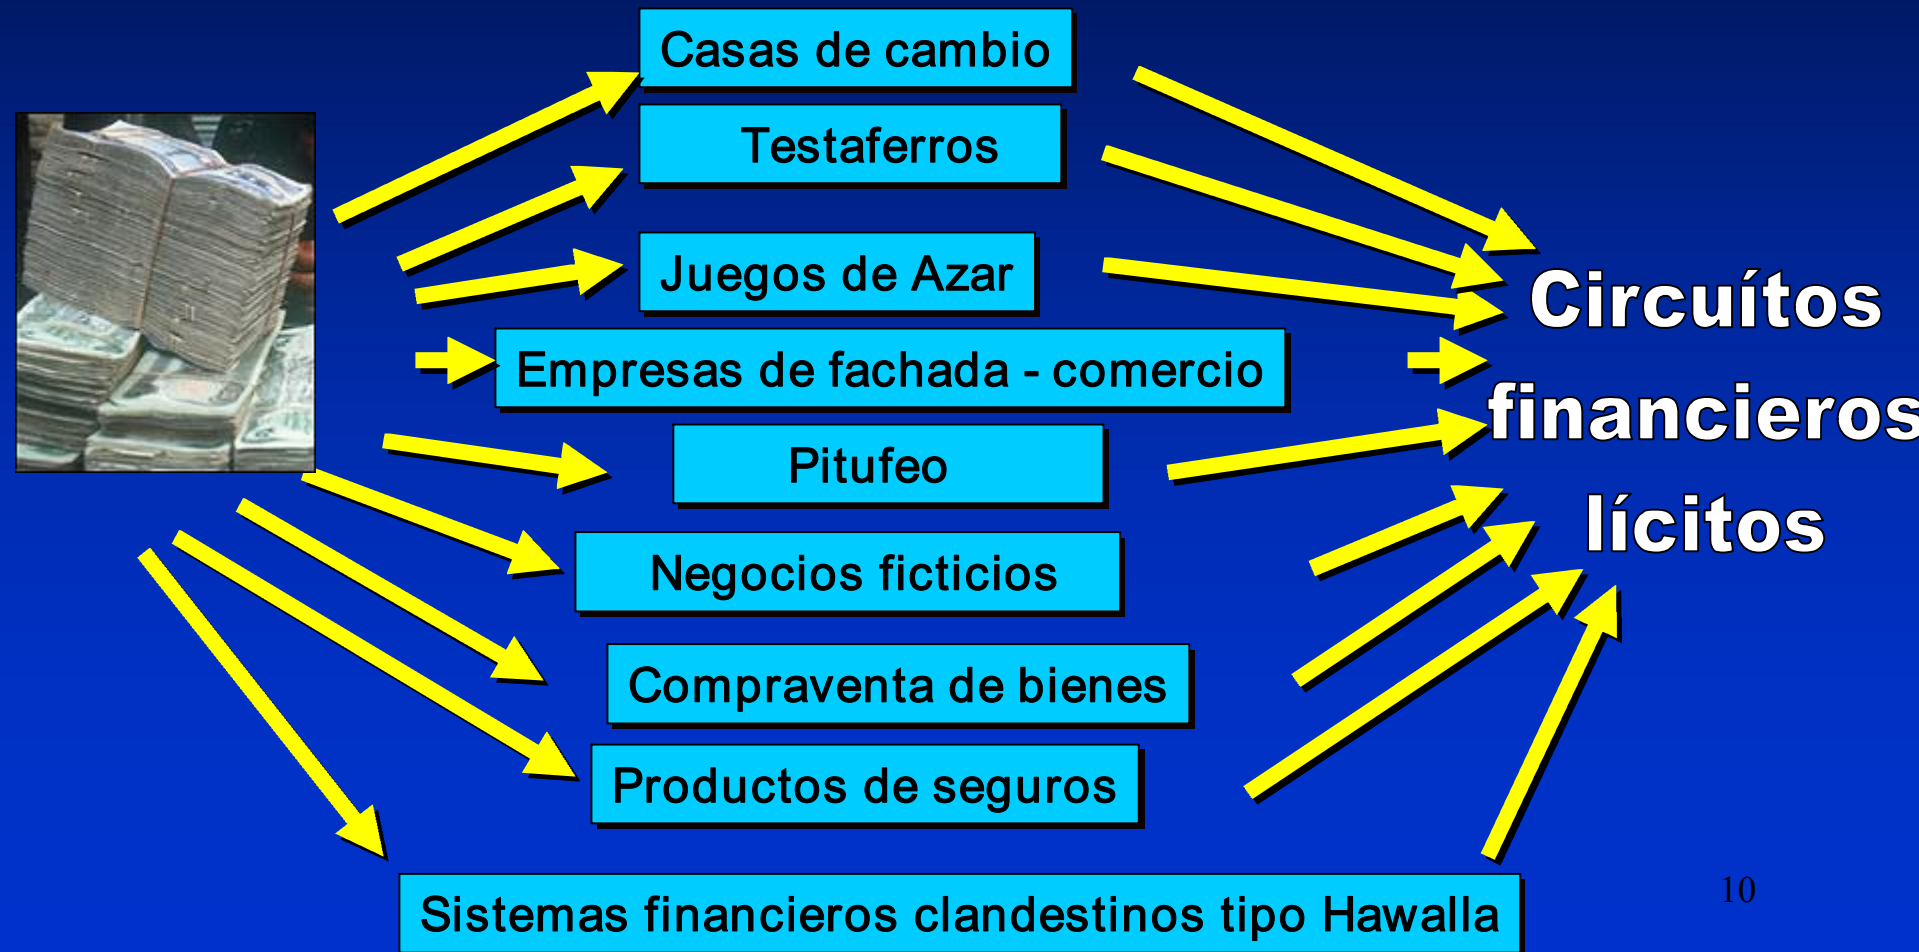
Casas de cambio

Testaferros

Juegos de Azar

Empresas de fachada - comercio

Pitufeo

Negocios ficticios

Compraventa de bienes

Productos de seguros

Sistemas financieros clandestinos tipo Hawalla

Circuítos financieros lícitos

10